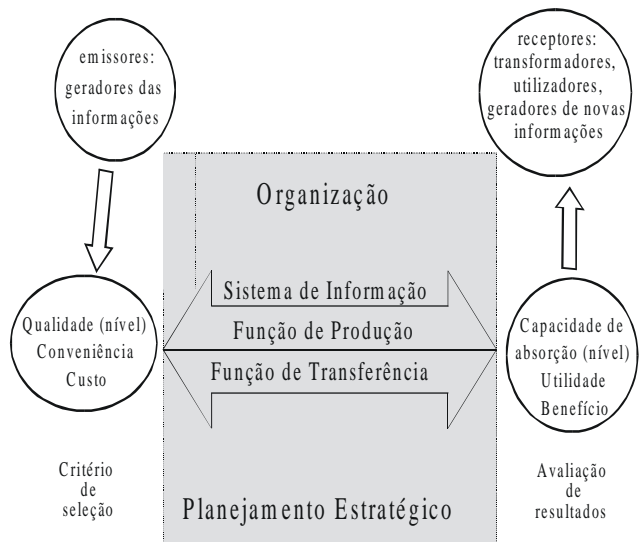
emissores: geradores das informações

receptores: transformadores, utilizadores, geradores de novas informações

Organização

Sistema de Informação

Função de Produção

Função de Transferência

Qualidade (nível)
Conveniência
Custo

Capacidade de absorção (nível)
Utilidade
Benefício

Critério de seleção

Avaliação de resultados

Planejamento Estratégico